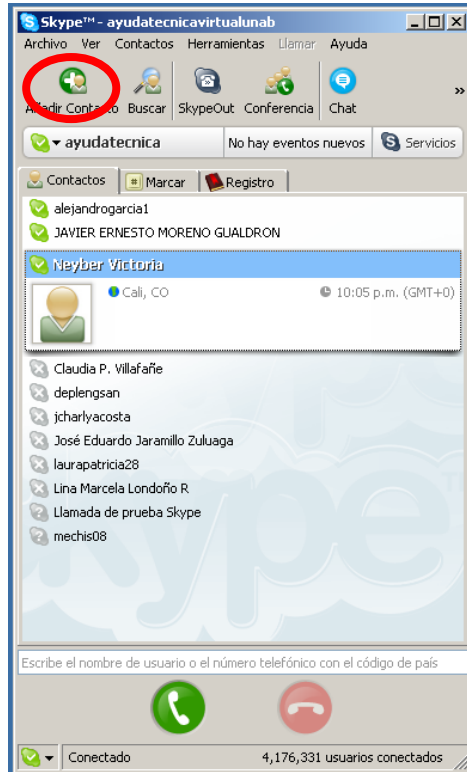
Skype™ - ayudatecnicavirtualunab

Archivo Ver Contactos Herramientas Llamar Ayuda

Añadir Contacto Buscar SkypeOut Conferencia Chat »

ayudatecnica No hay eventos nuevos Servicios

Contactos Marcar Registro

alejandrogarcia1
JAVIER ERNESTO MORENO GUALDRON
Neyber Victoria
Cali, CO 10:05 p.m. (GMT+0)
Claudia P. Villafañe
deplengsan
jcharlyacosta
José Eduardo Jaramillo Zuluaga
laurapatricia28
Lina Marcela Londoño R
Llamada de prueba Skype
mechis08

Escribe el nombre de usuario o el número telefónico con el código de país

Conectado 4,176,331 usuarios conectados